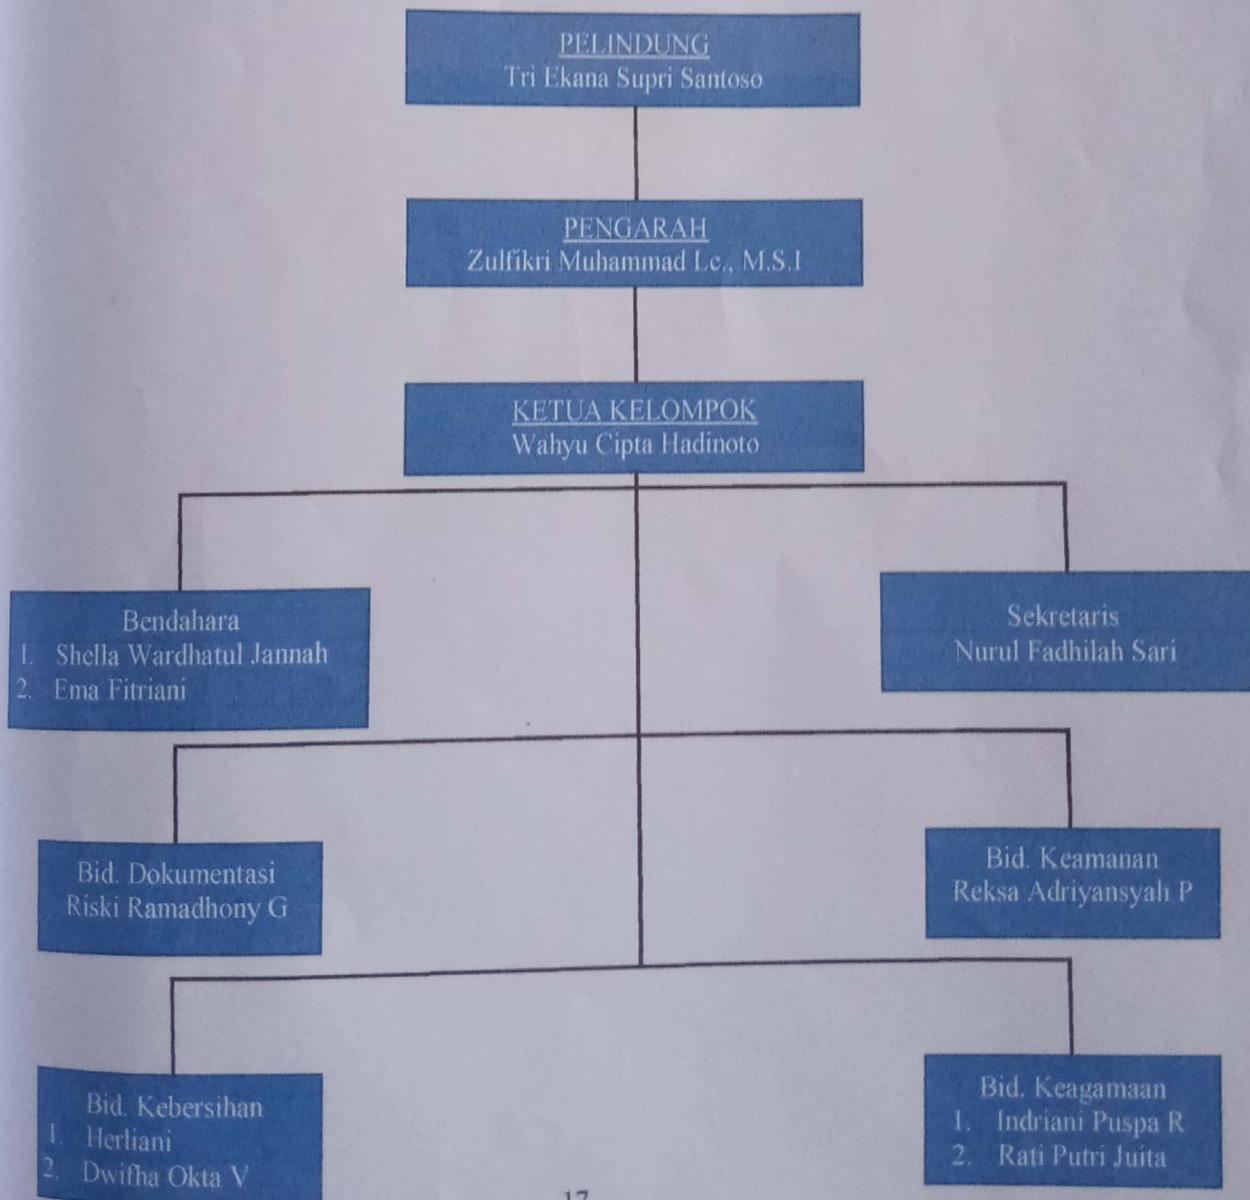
PELINDUNG
Tri Ekana Supri Santoso

PENGARAH
Zulfikri Muhammad Lc., M.S.I

KETUA KELOMPOK
Wahyu Cipta Hadinoto

Bendahara
1. Shella Wardhatul Jannah
2. Ema Fitriani

Sekretaris
Nurul Fadhilah Sari

Bid. Dokumentasi
Riski Ramadhony G

Bid. Keamanan
Reksa Adriyansyah P

Bid. Kebersihan
1. Herliani
2. Dwifha Okta V

Bid. Keagamaan
1. Indriani Puspa R
2. Rati Putri Juita

17